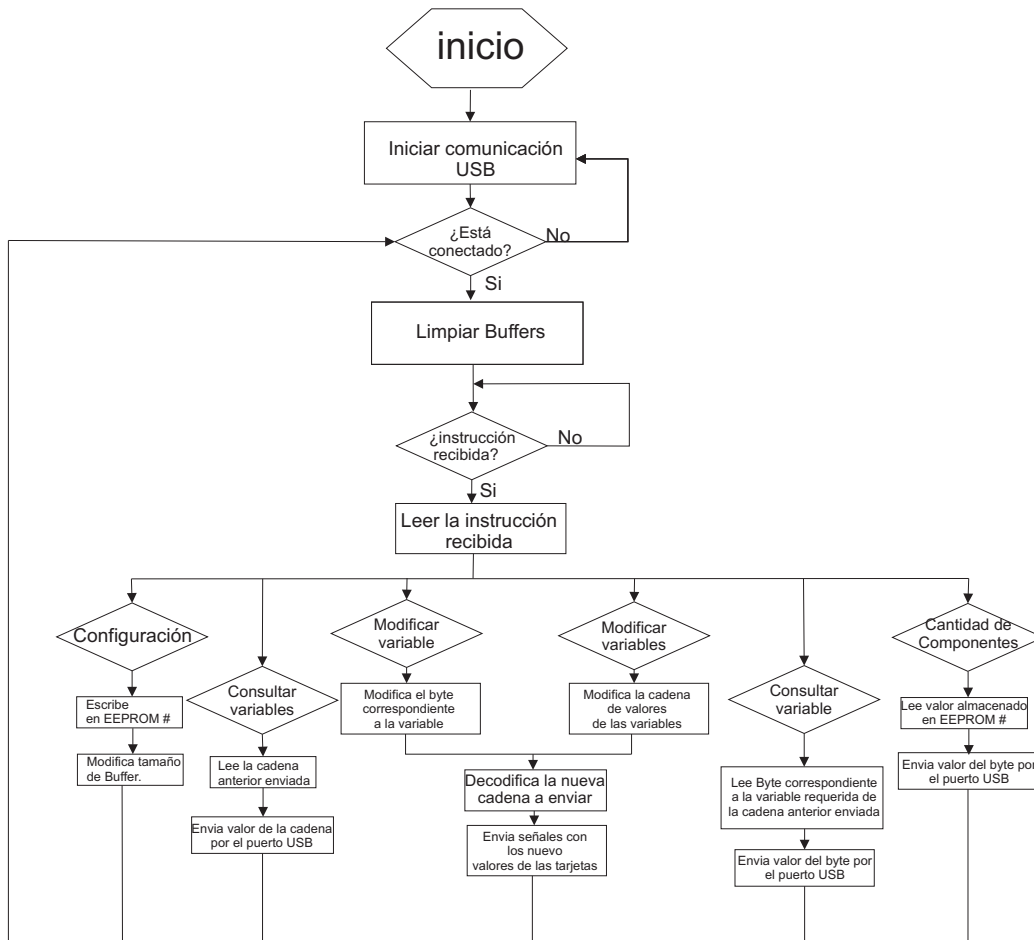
inicio

Iniciar comunicación USB

¿Está conectado?

No

Si

Limpiar Buffers

¿instrucción recibida?

No

Si

Leer la instrucción recibida

Configuración

Escribe en EEPROM #

Modifica tamaño de Buffer.

Consultar variables

Lee la cadena anterior enviada

Envia valor de la cadena por el puerto USB

Modificar variable

Modifica el byte correspondiente a la variable

Modificar variables

Modifica la cadena de valores de las variables

Decodifica la nueva cadena a enviar

Envia señales con los nuevo valores de las tarjetas

Consultar variable

Lee Byte correspondiente a la variable requerida de la cadena anterior enviada

Envia valor del byte por el puerto USB

Cantidad de Componentes

Lee valor almacenado en EEPROM #

Envia valor del byte por el puerto USB